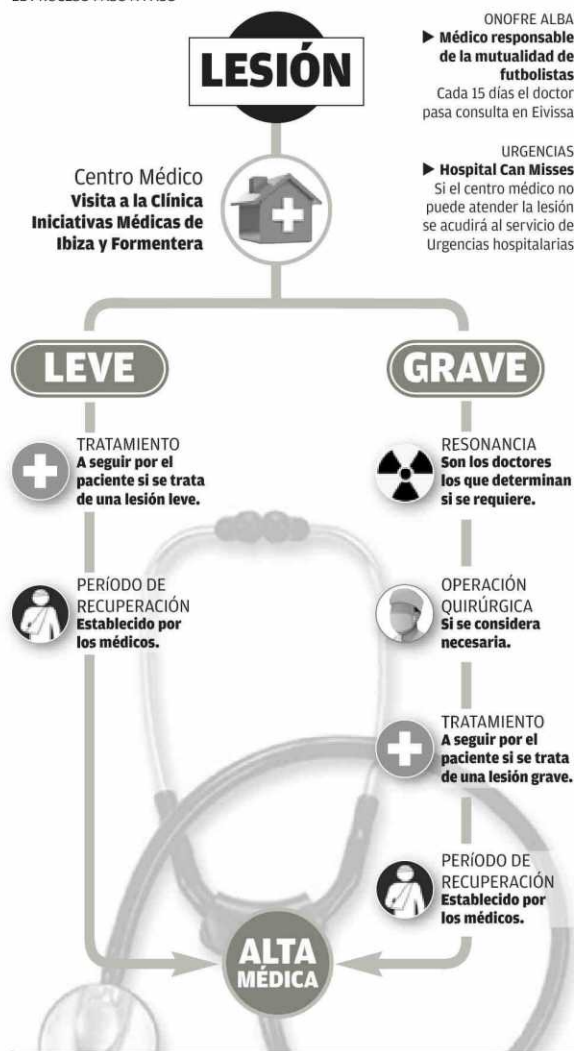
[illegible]

LESIÓN

ONOFRE ALBA
▶ Médico responsable de la mutualidad de futbolistas
Cada 15 días el doctor pasa consulta en Eivissa

URGENCIAS
▶ Hospital Can Misses
Si el centro médico no puede atender la lesión se acudirá al servicio de Urgencias hospitalarias

Centro Médico
Visita a la Clínica Iniciativas Médicas de Ibiza y Formentera

LEVE

GRAVE

TRATAMIENTO
A seguir por el paciente si se trata de una lesión leve.

PERÍODO DE RECUPERACIÓN
Establecido por los médicos.

RESONANCIA
Son los doctores los que determinan si se requiere.

OPERACIÓN QUIRÚRGICA
Si se considera necesaria.

TRATAMIENTO
A seguir por el paciente si se trata de una lesión grave.

PERÍODO DE RECUPERACIÓN
Establecido por los médicos.

ALTA MÉDICA